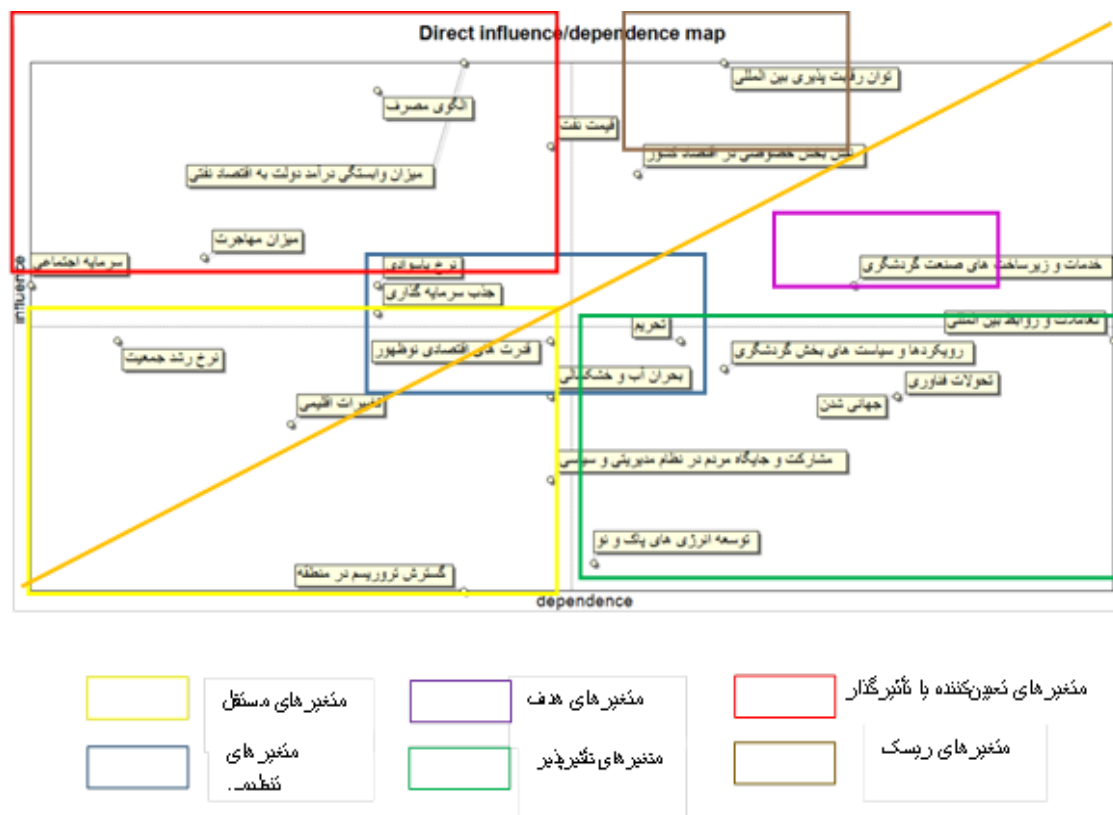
Direct influence/dependence map

توان رقابت پذیری بین المللی
الگوی مصرف
قیمت نفت
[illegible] بخش خصوصی در اقتصاد کشور
میزان وابستگی درآمد دولت به اقتصاد نفتی
میزان مهاجرت
سرمایه اجتماعی
نرخ باسوادی
جذب سرمایه گذاری
خدمات و زیرساخت های صنعت گردشگری
تعاملات و روابط بین المللی
تحریم
قدرت های اقتصادی نوظهور
نرخ رشد جمعیت
رویکردها و سیاست های بخش گردشگری
بحران آب و خشکسالی
تحولات فناوری
جهانی شدن
تغییرات اقلیمی
مشارکت و جایگاه مردم در نظام مدیریتی و سیاسی
توسعه انرژی های پاک و نو
گسترش تروریسم در منطقه

influence
dependence

متغیرهای مستقل
متغیرهای هدف
متغیرهای تعیین‌کننده یا تأثیرگذار
متغیرهای تنظیمی
متغیرهای تأثیرپذیر
متغیرهای ریسک